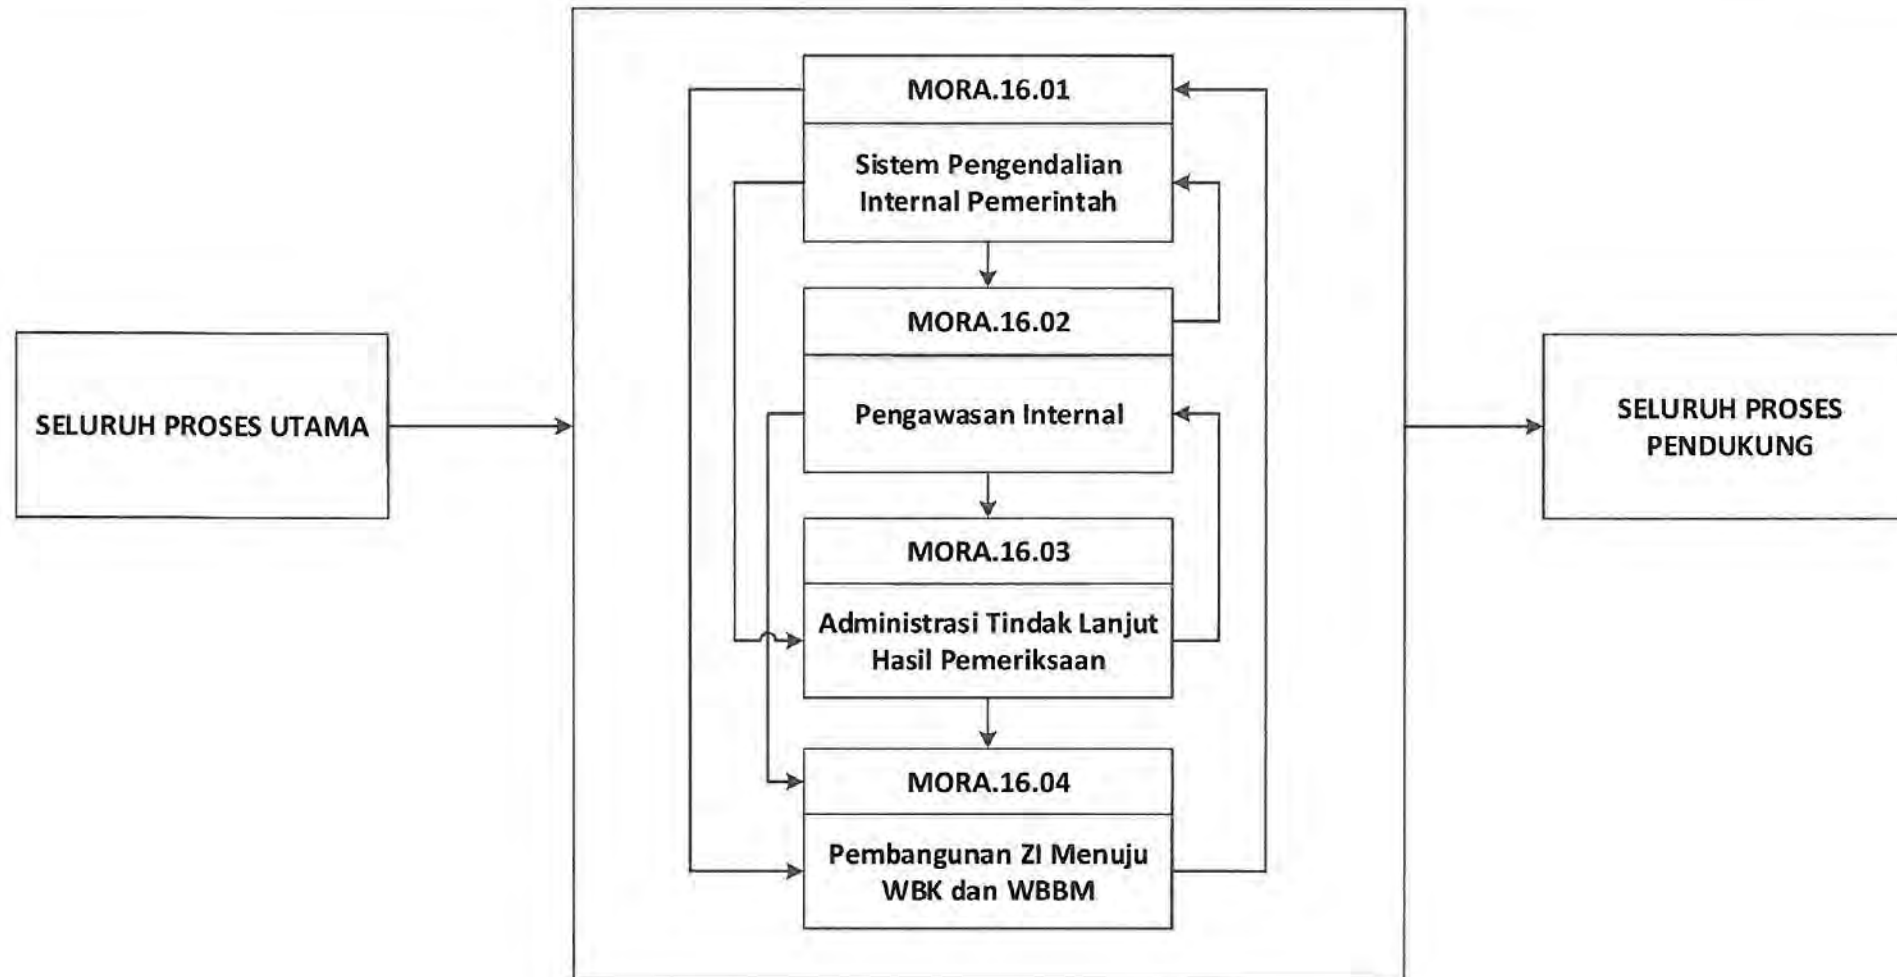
SELURUH PROSES UTAMA

MORA.16.01

Sistem Pengendalian Internal Pemerintah

MORA.16.02

Pengawasan Internal

MORA.16.03

Administrasi Tindak Lanjut Hasil Pemeriksaan

MORA.16.04

Pembangunan ZI Menuju WBK dan WBBM

SELURUH PROSES PENDUKUNG